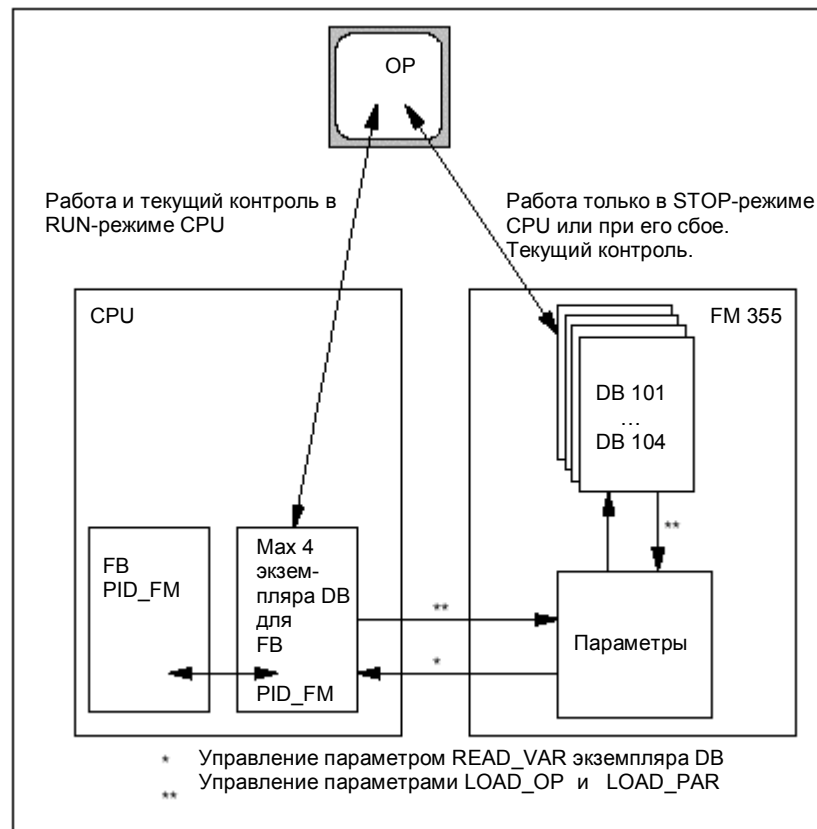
OP

Работа и текущий контроль в RUN-режиме CPU

Работа только в STOP-режиме CPU или при его сбое. Текущий контроль.

CPU

FM 355

DB 101
…
DB 104

FB
PID_FM

Max 4 экземпляра DB для FB
PID_FM

**

**

*

Параметры

* Управление параметром READ_VAR экземпляра DB
** Управление параметрами LOAD_OP и LOAD_PAR